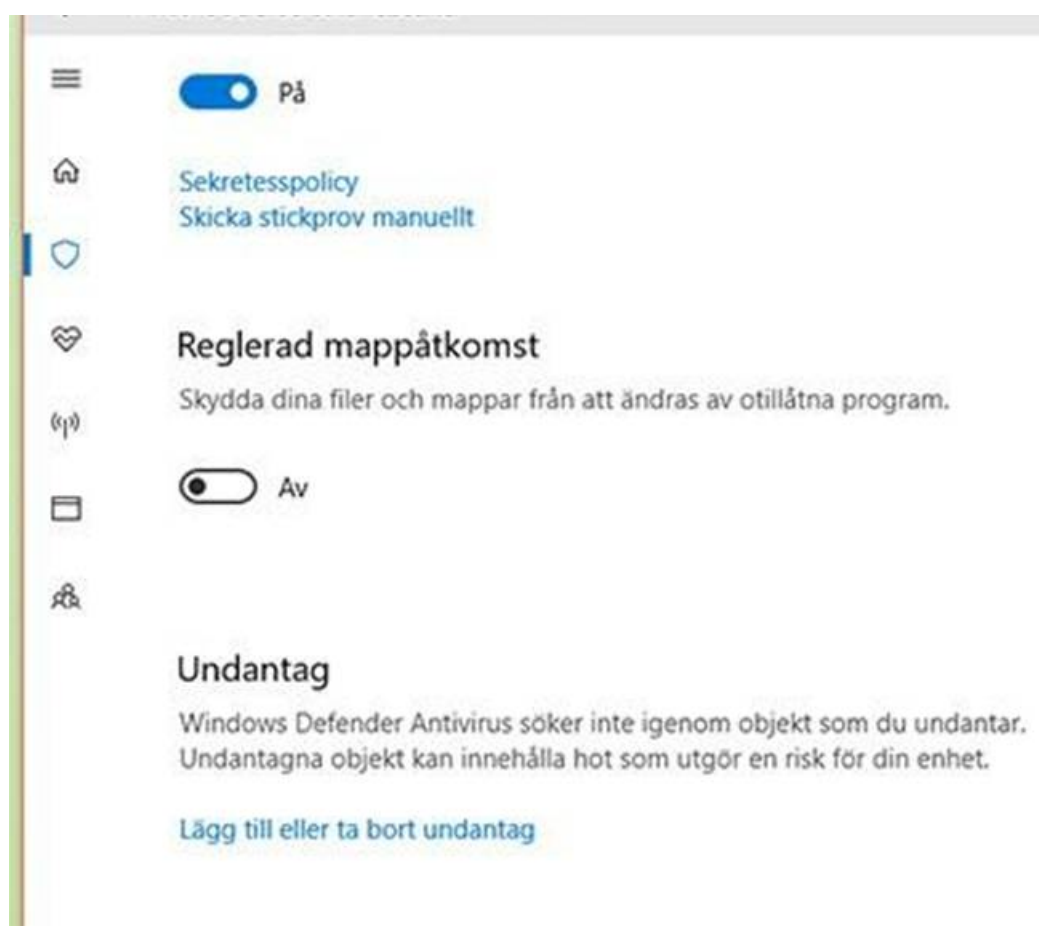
På

Sekretesspolicy
Skicka stickprov manuellt

Reglerad mappåtkomst

Skydda dina filer och mappar från att ändras av otillåtna program.

Av

Undantag

Windows Defender Antivirus söker inte igenom objekt som du undantar. Undantagna objekt kan innehålla hot som utgör en risk för din enhet.

Lägg till eller ta bort undantag